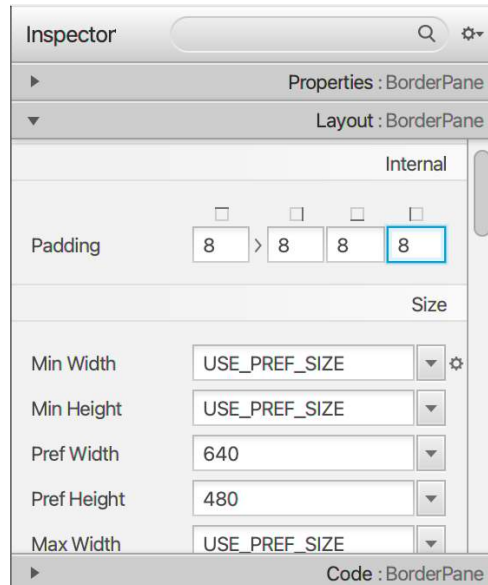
Inspector

Properties : BorderPane

Layout : BorderPane

Internal

Padding 8 8 8 8

Size

Min Width USE_PREF_SIZE

Min Height USE_PREF_SIZE

Pref Width 640

Pref Height 480

Max Width USE_PREF_SIZE

Code : BorderPane